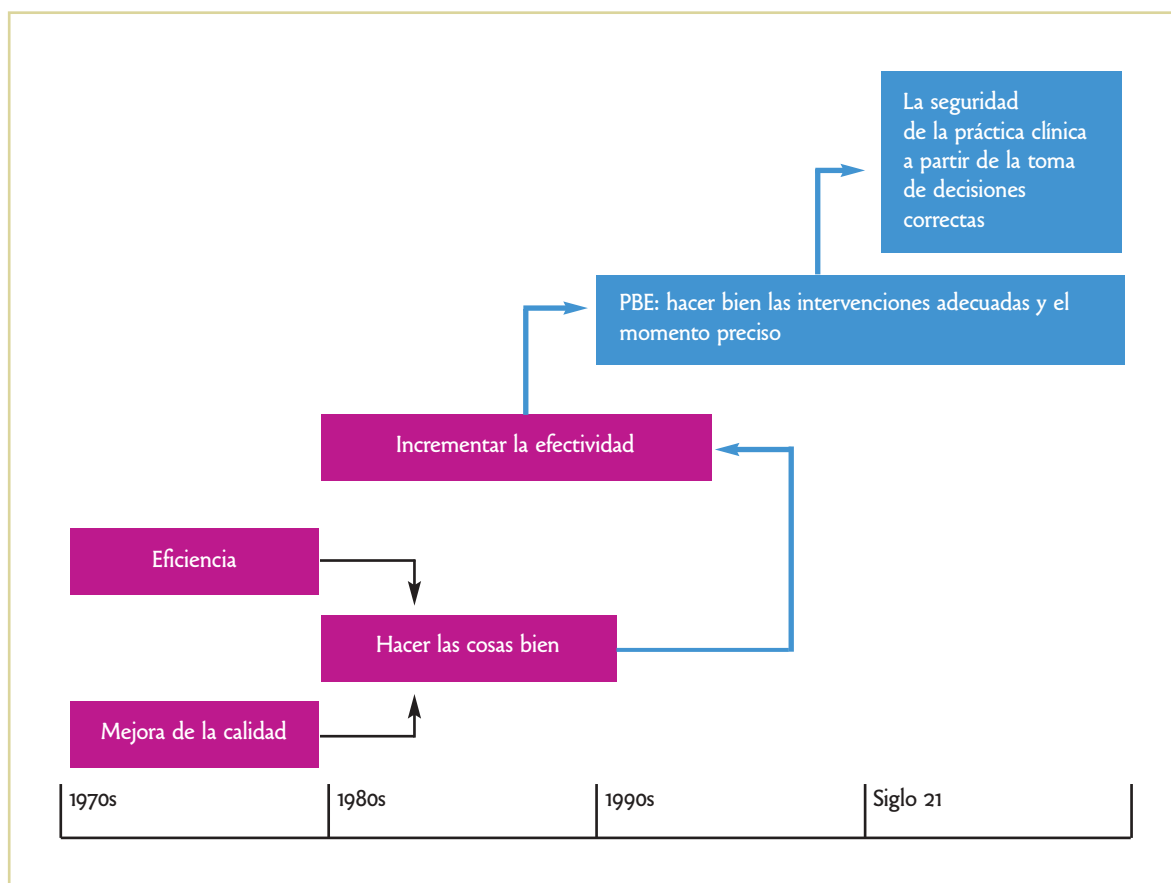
La seguridad de la práctica clínica a partir de la toma de decisiones correctas

PBE: hacer bien las intervenciones adecuadas y el momento preciso

Incrementar la efectividad

Eficiencia

Hacer las cosas bien

Mejora de la calidad

1970s

1980s

1990s

Siglo 21